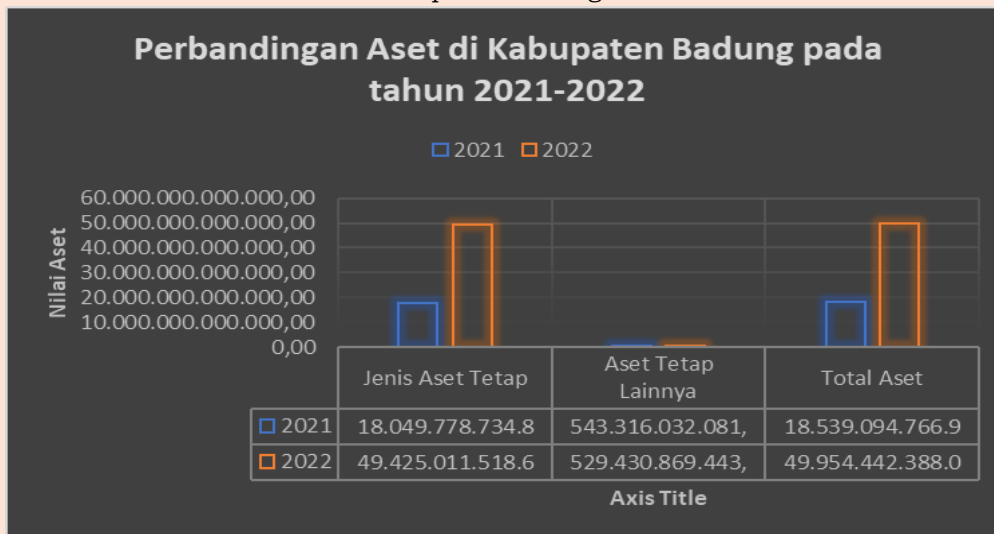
Perbandingan Aset di Kabupaten Badung pada tahun 2021-2022

2021 2022

Nilai Aset

60.000.000.000.000,00
50.000.000.000.000,00
40.000.000.000.000,00
30.000.000.000.000,00
20.000.000.000.000,00
10.000.000.000.000,00
0,00

| | Jenis Aset Tetap | Aset Tetap Lainnya | Total Aset |
|---|---|---|---|
| 2021 | 18.049.778.734.8 | 543.316.032.081, | 18.539.094.766.9 |
| 2022 | 49.425.011.518.6 | 529.430.869.443, | 49.954.442.388.0 |

Axis Title